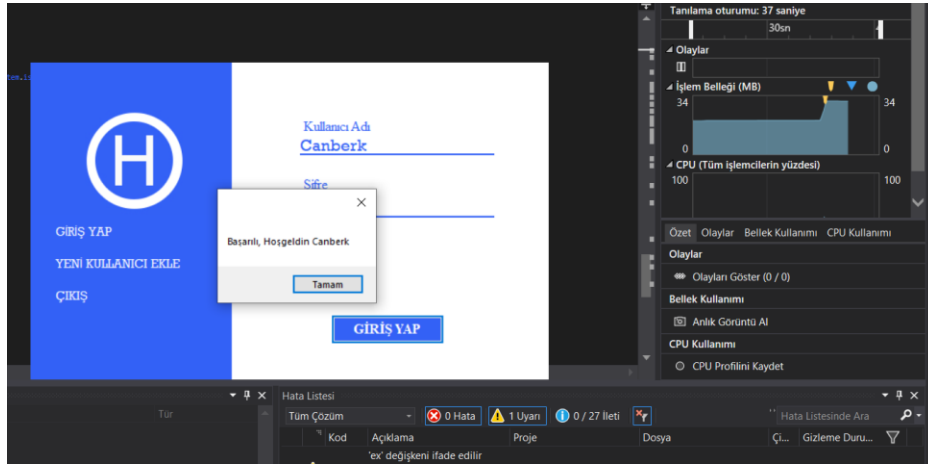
Tanılama oturumu: 37 saniye
30sn
Olaylar
İşlem Belleği (MB)
34
0
34
0
CPU (Tüm işlemcilerin yüzdesi)
100
100
Özet Olaylar Bellek Kullanımı CPU Kullanımı
Olaylar
Olayları Göster (0 / 0)
Bellek Kullanımı
Anlık Görüntü Al
CPU Kullanımı
CPU Profilini Kaydet

H
GİRİŞ YAP
YENİ KULLANICI EKLE
ÇIKIŞ
Kullanıcı Adı
Canberk
Şifre
GİRİŞ YAP

Başarılı, Hoşgeldin Canberk
Tamam

Hata Listesi
Tür
Tüm Çözüm
0 Hata
1 Uyarı
0 / 27 İleti
Hata Listesinde Ara
Kod
Açıklama
Proje
Dosya
Çi...
Gizleme Duru...
'ex' değişkeni ifade edilir